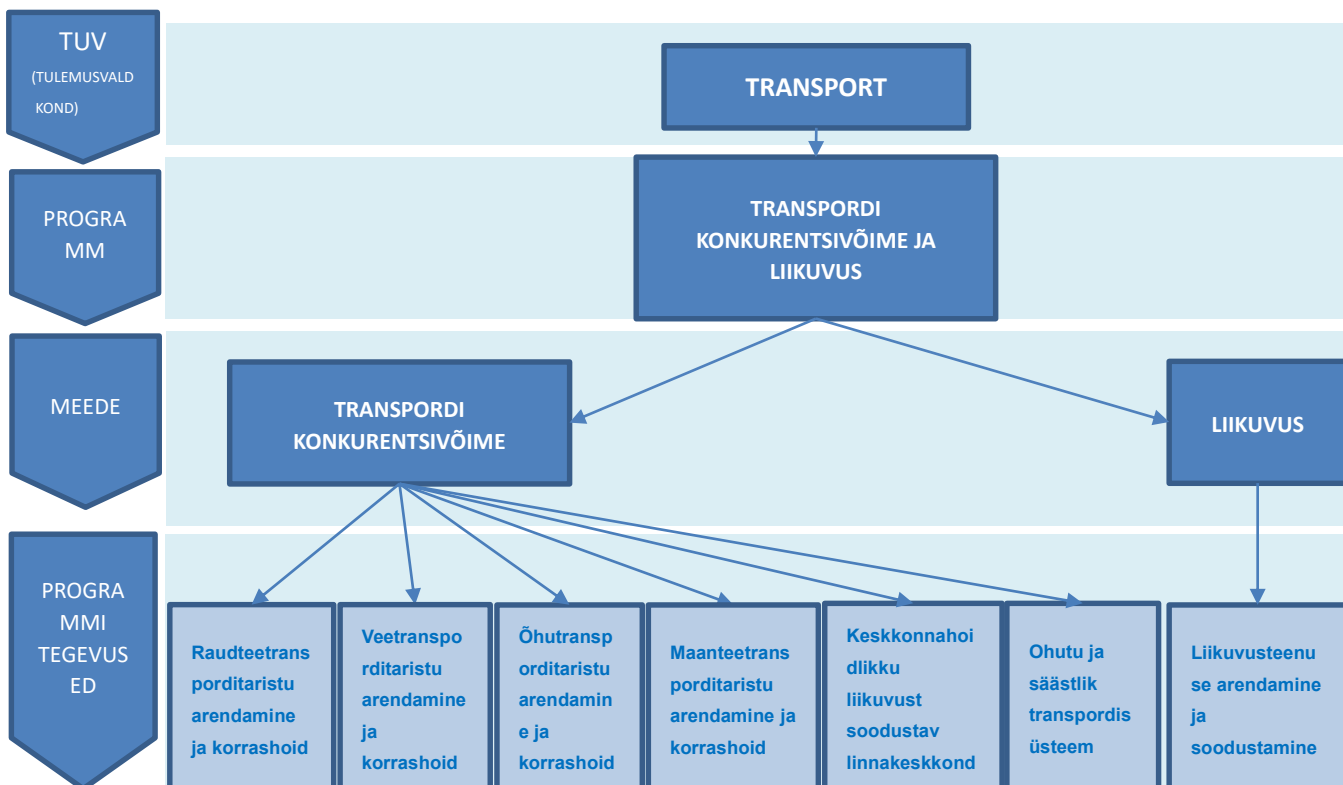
TUV
(TULEMUSVALDKOND)

PROGRAMM

MEEDE

PROGRAMMI TEGEVUSED

TRANSPORT

TRANSPORDI KONKURENTSIVÕIME JA LIIKUVUS

TRANSPORDI KONKURENTSIVÕIME

LIIKUVUS

Raudteetransporditaristu arendamine ja korrashoid

Veetransporditaristu arendamine ja korrashoid

Õhutransporditaristu arendamine ja korrashoid

Maanteetransporditaristu arendamine ja korrashoid

Keskkonnahoidlikku liikuvust soodustav linnakeskkond

Ohutu ja säästlik transpordisüsteem

Liikuvusteenuse arendamine ja soodustamine